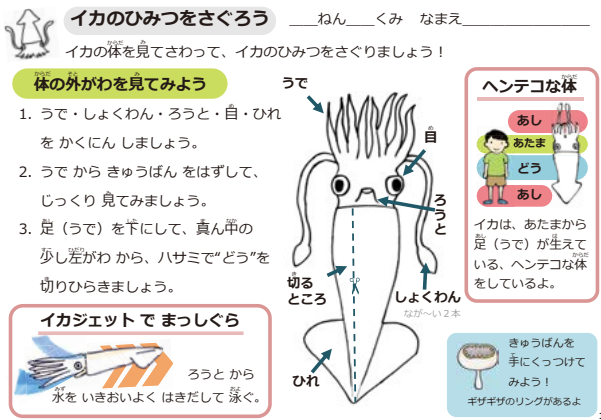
イカのひみつをさぐろう　＿＿ねん＿＿くみ　なまえ＿＿＿＿＿＿＿＿

イカの体を見てさわって、イカのひみつをさぐりましょう！

体の外がわを見てみよう

1. うで・しょくわん・ろうと・目・ひれ を かくにん しましょう。

2. うで から きゅうばん をはずして、じっくり 見てみましょう。

3. 足（うで）を下にして、真ん中の 少し左がわ から、ハサミで"どう"を 切りひらきましょう。

うで

目

ろうと

切る ところ

しょくわん
ながーい２本

ひれ

ヘンテコな体

あし
あたま
どう
あし

イカは、あたまから 足（うで）が生えている、ヘンテコな体をしているよ。

イカジェット で まっしぐら

ろうと から 水を いきおいよく はきだして 泳ぐ。

きゅうばんを 手にくっつけて みよう！
ギザギザのリングがあるよ